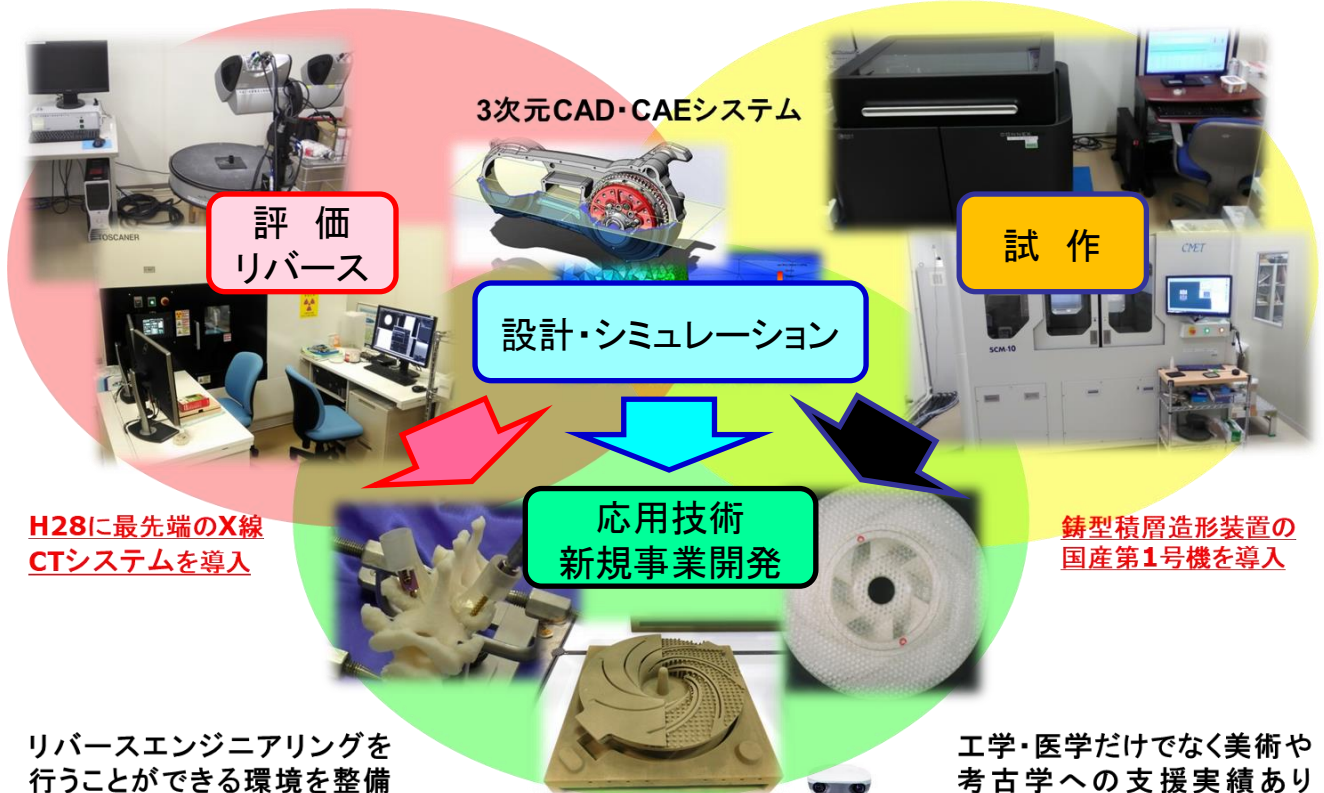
3次元CAD・CAEシステム

評　価
リバース

試　作

設計・シミュレーション

応用技術
新規事業開発

H28に最先端のX線CTシステムを導入

鋳型積層造形装置の国産第1号機を導入

リバースエンジニアリングを行うことができる環境を整備

工学・医学だけでなく美術や考古学への支援実績あり

SCM-10

CMET

TOSCANER